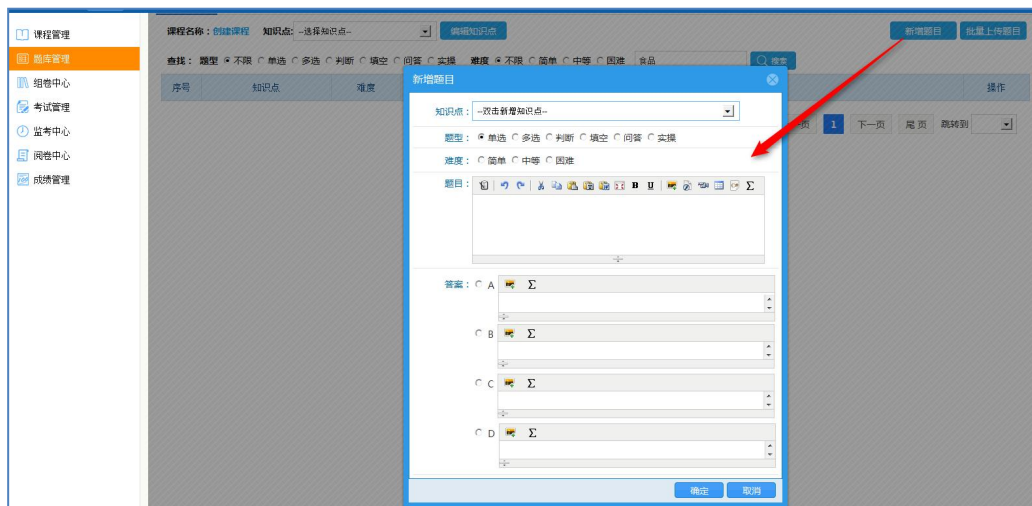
课程管理
题库管理
组卷中心
考试管理
监考中心
阅卷中心
成绩管理

课程名称：创建课程 知识点：--选择知识点-- 编辑知识点
新增题目 批量上传题目
查找：题型 不限 单选 多选 判断 填空 问答 实操 难度 不限 简单 中等 困难 食品 搜索
序号 知识点 难度 操作
页 1 下一页 尾页 跳转到

新增题目
知识点：--双击新增知识点--
题型：单选 多选 判断 填空 问答 实操
难度：简单 中等 困难
题目：
B U Σ
答案：A Σ
B Σ
C Σ
D Σ
确定 取消